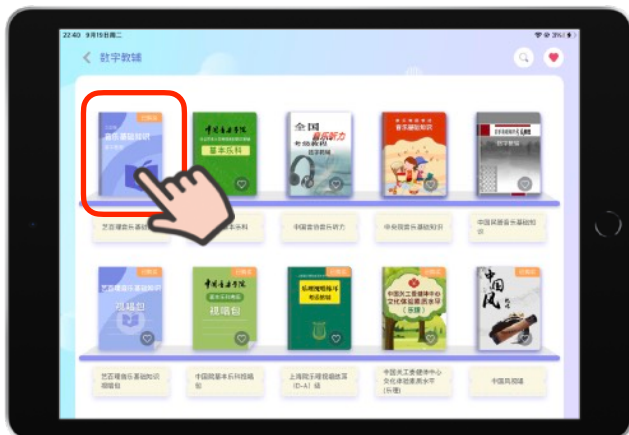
22:40 9月15日周二

3%

数字教辅

已购买

音乐基础知识

中国音乐学院

基本乐科

全国 音乐听力 考级教程

音乐基础知识

艺匠嘎音乐基础知识

中国音乐学院基本乐科

中国音协音乐听力

中央院音乐基础知识

中国民族音乐基础知识

已购买

视唱包

中国音乐学院 基本乐科考级 视唱包

已购买

乐理视唱练耳 考级教程

已购买

中国关工委健康中心 文化体验素质水平 (乐理)

中国风

艺匠嘎音乐基础知识视唱包

中国院基本乐科视唱包

上海院乐理视唱练耳 (D-A) 级

中国关工委健康中心文化体验素质水平 (乐理)

中国风视唱